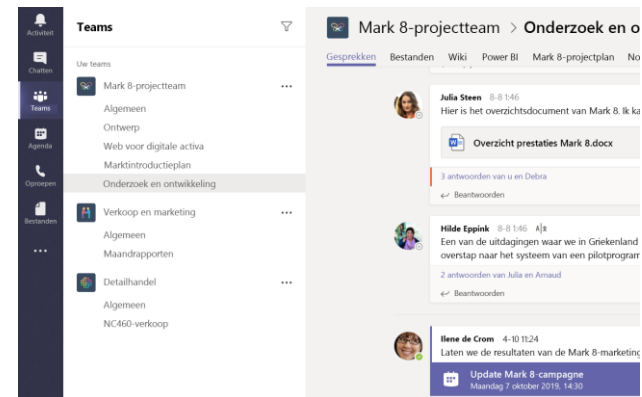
Activiteit
Chatten
Teams
Agenda
Oproepen
Bestanden
...

Teams

Uw teams

Mark 8-projectteam ...
Algemeen
Ontwerp
Web voor digitale activa
Marktintroductieplan
Onderzoek en ontwikkeling

Verkoop en marketing ...
Algemeen
Maandrapporten

Detailhandel ...
Algemeen
NC460-verkoop

Mark 8-projectteam > Onderzoek en o

Gesprekken Bestanden Wiki Power BI Mark 8-projectplan No

Julia Steen 8-8 1:46
Hier is het overzichtsdocument van Mark 8. Ik ka

Overzicht prestaties Mark 8.docx

3 antwoorden van u en Debra

Beantwoorden

Hilde Eppink 8-8 1:46
Een van de uitdagingen waar we in Griekenland overstap naar het systeem van een pilotprogram

2 antwoorden van Julia en Arnaud

Beantwoorden

Ilene de Crom 4-10 11:24
Laten we de resultaten van de Mark 8-marketing

Update Mark 8-campagne
Maandag 7 oktober 2019, 14:30